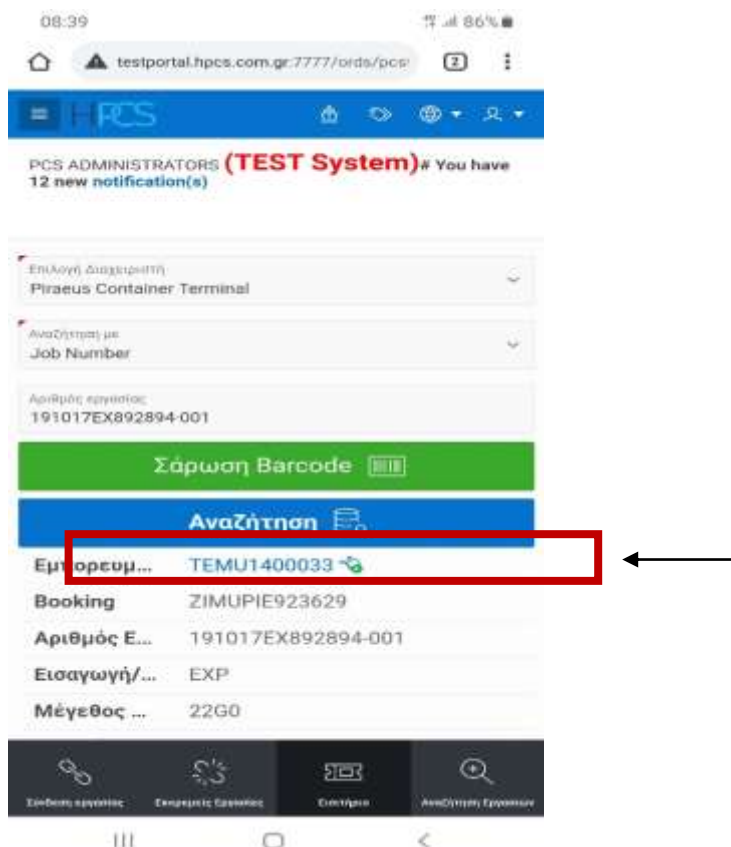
08:39

86%

testportal.hpcs.com.gr:7777/ords/pcs

2

HPCS

PCS ADMINISTRATORS (TEST System)# You have 12 new notification(s)

Επιλογή Διαχειριστή
Piraeus Container Terminal

Αναζήτηση με
Job Number

Αριθμός εργασίας
191017EX892894-001

Σάρωση Barcode

Αναζήτηση

| | |
|---|---|
| Εμπορευμ... | TEMU1400033 |
| Booking | ZIMUPIE923629 |
| Αριθμός Ε... | 191017EX892894-001 |
| Εισαγωγή/... | EXP |
| Μέγεθος ... | 22G0 |

Σύνδεση εργασίας
Εκκρεμείς Εργασίες
Εισιτήριο
Αναζήτηση Εργασιών